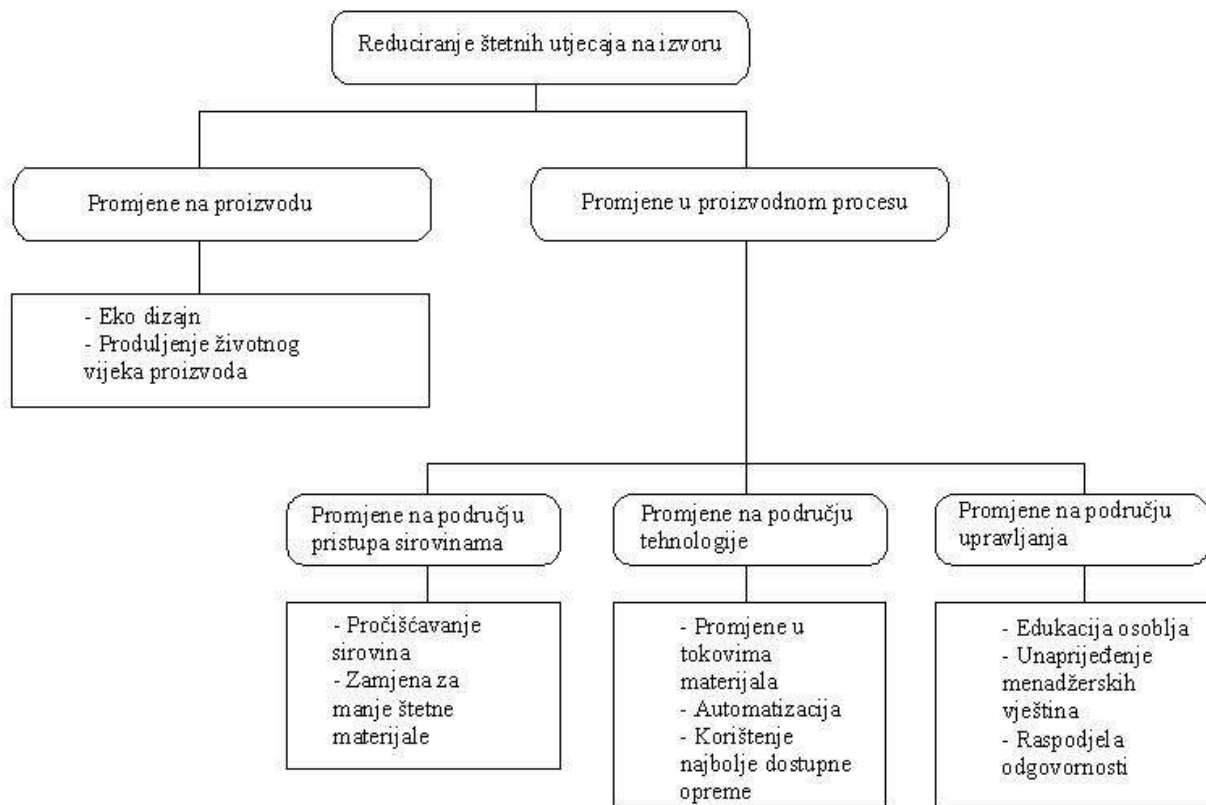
Reduciranje štetnih utjecaja na izvoru

Promjene na proizvodu

Promjene u proizvodnom procesu

- Eko dizajn
- Produljenje životnog vijeka proizvoda

Promjene na području pristupa sirovinama

Promjene na području tehnologije

Promjene na području upravljanja

- Pročišćavanje sirovina
- Zamjena za manje štetne materijale

- Promjene u tokovima materijala
- Automatizacija
- Korištenje najbolje dostupne opreme

- Edukacija osoblja
- Unaprijeđenje menadžerskih vještina
- Raspodjela odgovornosti